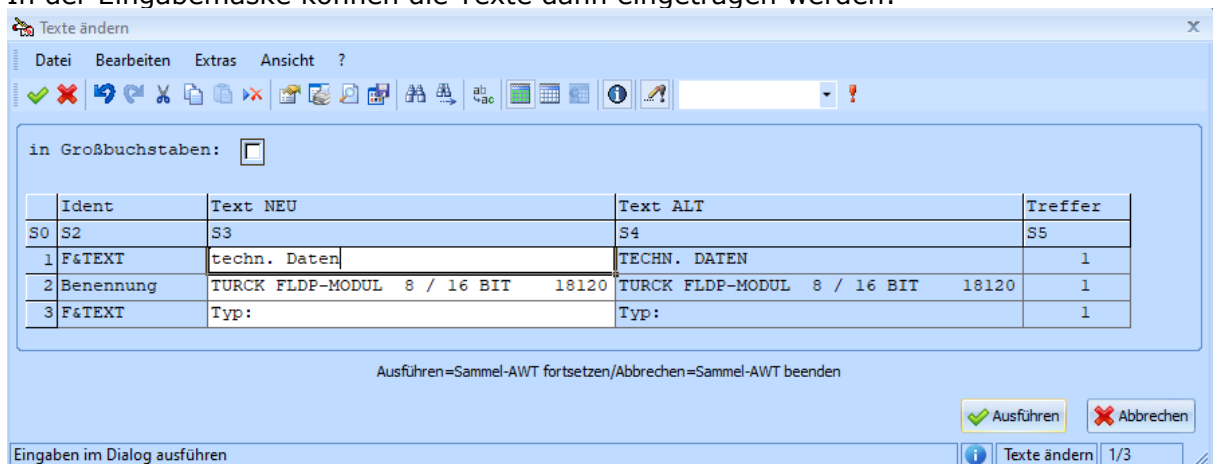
In der Eingabemaske können die Texte dann eingetragen werden.

Texte ändern

Datei Bearbeiten Extras Ansicht ?

in Großbuchstaben:

| | Ident | Text NEU | Text ALT | Treffer |
|---|---|---|---|---|
| S0 | S2 | S3 | S4 | S5 |
| 1 | F&TEXT | techn. Daten | TECHN. DATEN | 1 |
| 2 | Benennung | TURCK FLDP-MODUL 8 / 16 BIT 18120 | TURCK FLDP-MODUL 8 / 16 BIT 18120 | 1 |
| 3 | F&TEXT | Typ: | Typ: | 1 |

Ausführen=Sammel-AWT fortsetzen/Abbrechen=Sammel-AWT beenden

Ausführen Abbrechen

Eingaben im Dialog ausführen Texte ändern 1/3